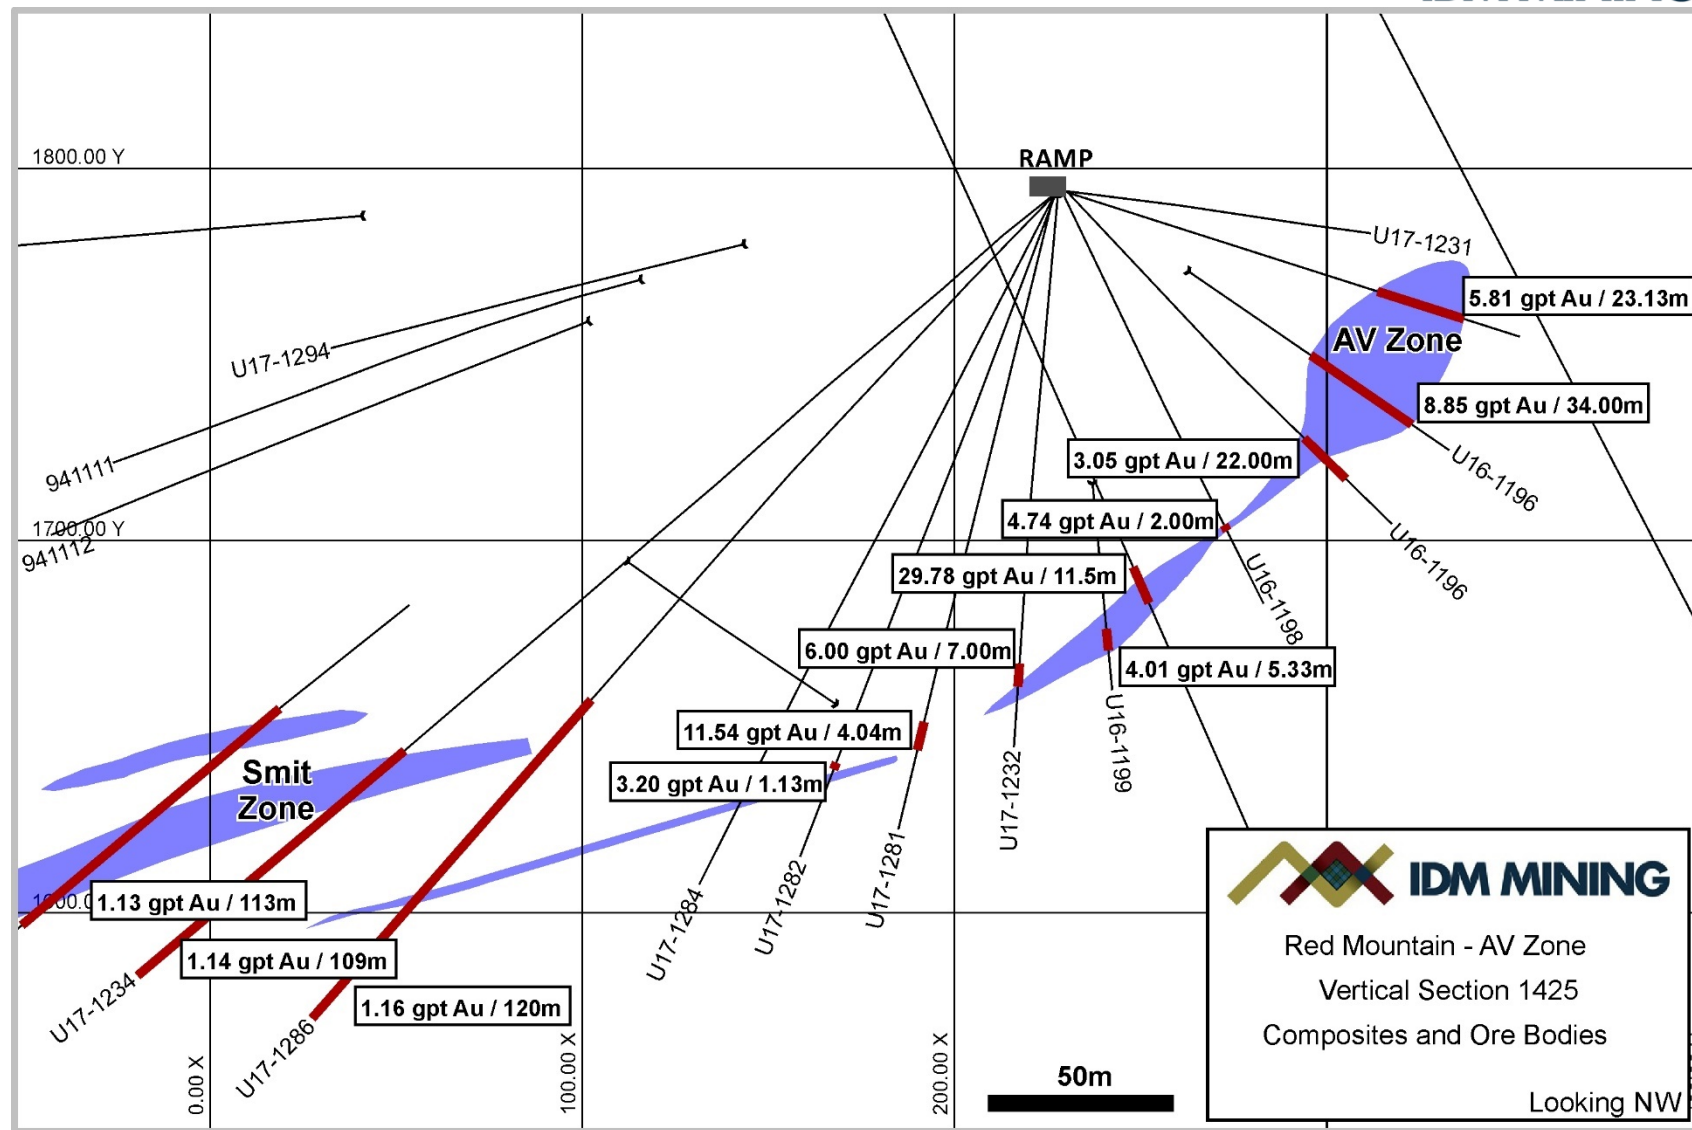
1800.00 Y

RAMP

U17-1231

5.81 gpt Au / 23.13m

AV Zone

8.85 gpt Au / 34.00m

U17-1294

941111

1700.00 Y

941112

3.05 gpt Au / 22.00m

U16-1196

4.74 gpt Au / 2.00m

U16-1196

29.78 gpt Au / 11.5m

U16-1198

6.00 gpt Au / 7.00m

4.01 gpt Au / 5.33m

U16-1199

11.54 gpt Au / 4.04m

Smit Zone

3.20 gpt Au / 1.13m

U17-1232

U17-1281

U17-1282

U17-1284

1600.0 1.13 gpt Au / 113m

1.14 gpt Au / 109m

U17-1234

1.16 gpt Au / 120m

U17-1286

0.00 X

100.00 X

200.00 X

50m

IDM MINING

Red Mountain - AV Zone

Vertical Section 1425

Composites and Ore Bodies

Looking NW